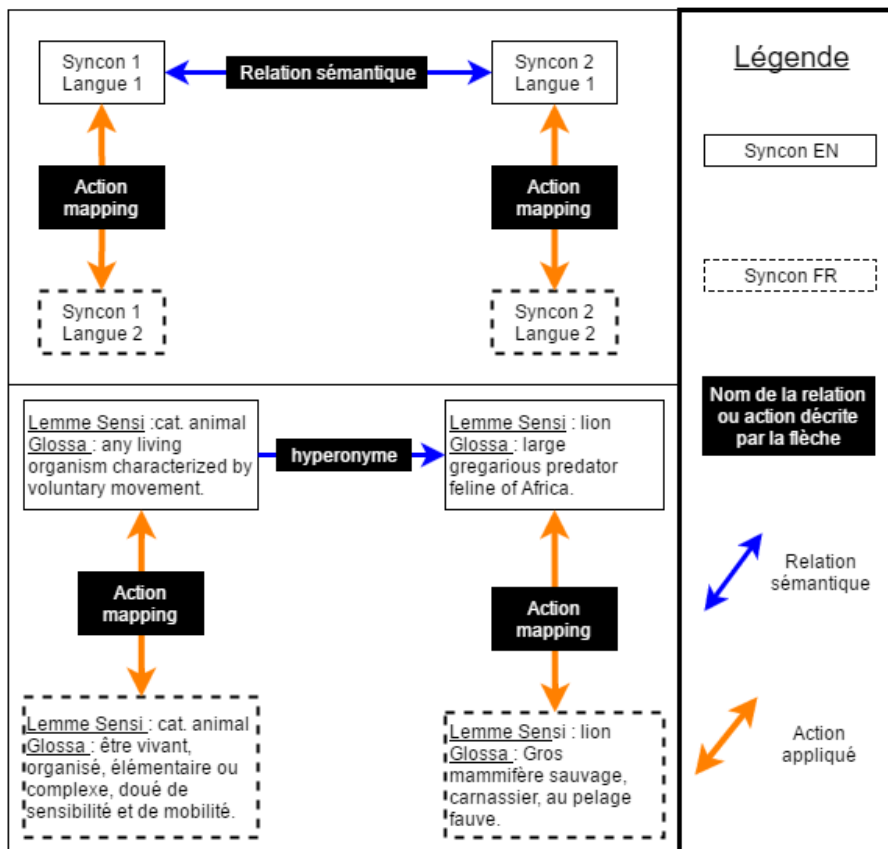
Syncon 1
Langue 1

Relation sémantique

Syncon 2
Langue 1

Action mapping

Action mapping

Syncon 1
Langue 2

Syncon 2
Langue 2

Légende

Syncon EN

Syncon FR

Nom de la relation ou action décrite par la flèche

Relation sémantique

Action appliqué

Lemme Sensi :cat. animal
Glossa : any living organism characterized by voluntary movement.

hyperonyme

Lemme Sensi : lion
Glossa : large gregarious predator feline of Africa.

Action mapping

Action mapping

Lemme Sensi : cat. animal
Glossa : être vivant, organisé, élémentaire ou complexe, doué de sensibilité et de mobilité.

Lemme Sensi : lion
Glossa : Gros mammifère sauvage, carnassier, au pelage fauve.